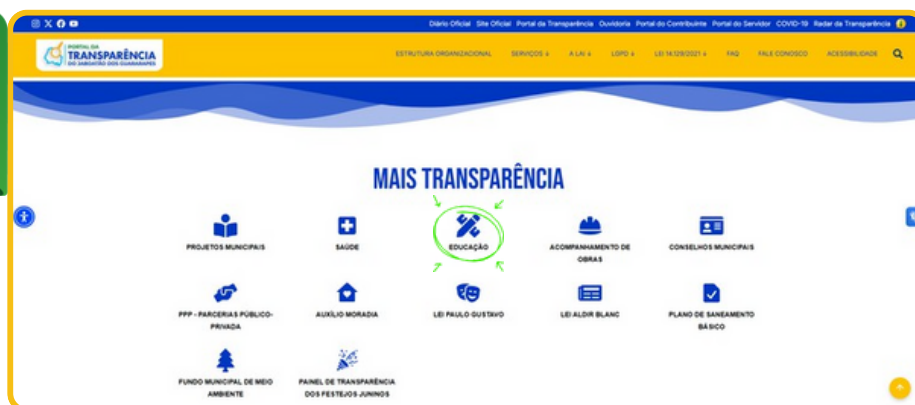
Diário Oficial Site Oficial Portal da Transparência Ouvidoria Portal do Contribuinte Portal do Servidor COVID-19 Radar da Transparência

PORTAL DA TRANSPARÊNCIA DO JABOATÃO DOS GUARARAPES

ESTRUTURA ORGANIZACIONAL SERVIÇOS A LAI LGPD LEI 14.129/2021 FAQ FALE CONOSCO ACESSIBILIDADES

MAIS TRANSPARÊNCIA

PROJETOS MUNICIPAIS

SAÚDE

EDUCAÇÃO

ACOMPANHAMENTO DE OBRAS

CONSELHOS MUNICIPAIS

PPP - PARCERIAS PÚBLICO-PRIVADA

AUXÍLIO MORADIA

LEI PAULO GUSTAVO

LEI ALDIR BLANC

PLANO DE SANEAMENTO BÁSICO

FUNDO MUNICIPAL DE MEIO AMBIENTE

PAINEL DE TRANSPARÊNCIA DOS FESTEJOS JUNINOS